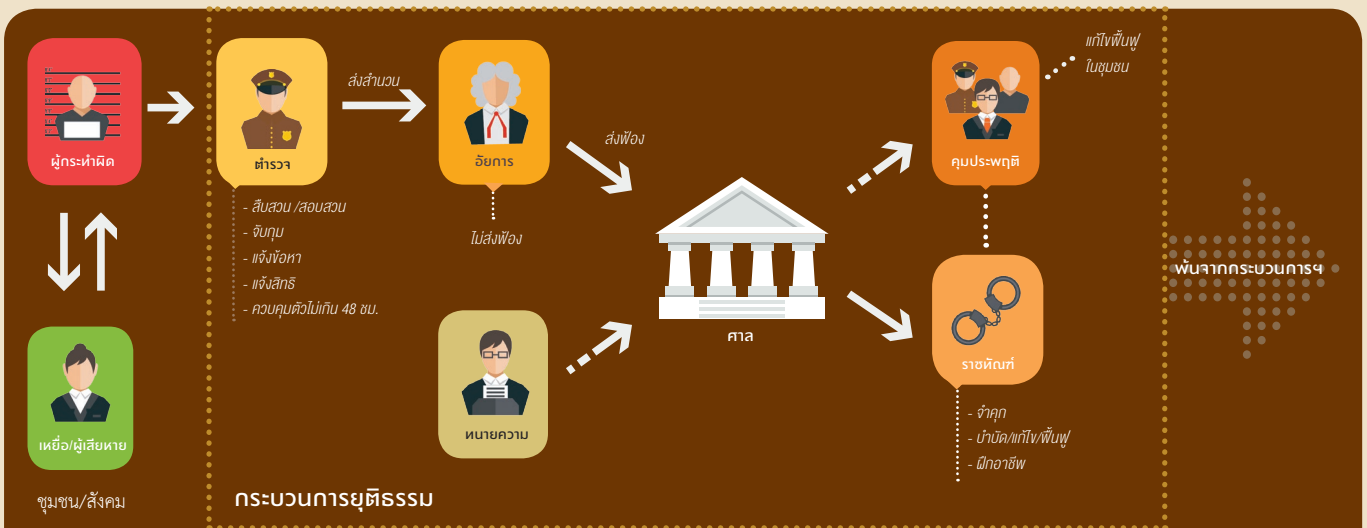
ผู้กระทำผิด

ตำรวจ

ส่งสำนวน

อัยการ

ส่งฟ้อง

- สืบสวน /สอบสวน
- จับกุม
- แจ้งข้อหา
- แจ้งสิทธิ
- ควบคุมตัวไม่เกิน 48 ชม.

ไม่ส่งฟ้อง

ศาล

หนายความ

คุมประพฤติ

แก้ไขฟื้นฟู ในชุมชน

ราชทัณฑ์

- จำคุก
- บำบัด/แก้ไข/ฟื้นฟู
- ฝึกอาชีพ

พ้นจากกระบวนการฯ

เหยื่อ/ผู้เสียหาย

ชุมชน/สังคม

กระบวนการยุติธรรม